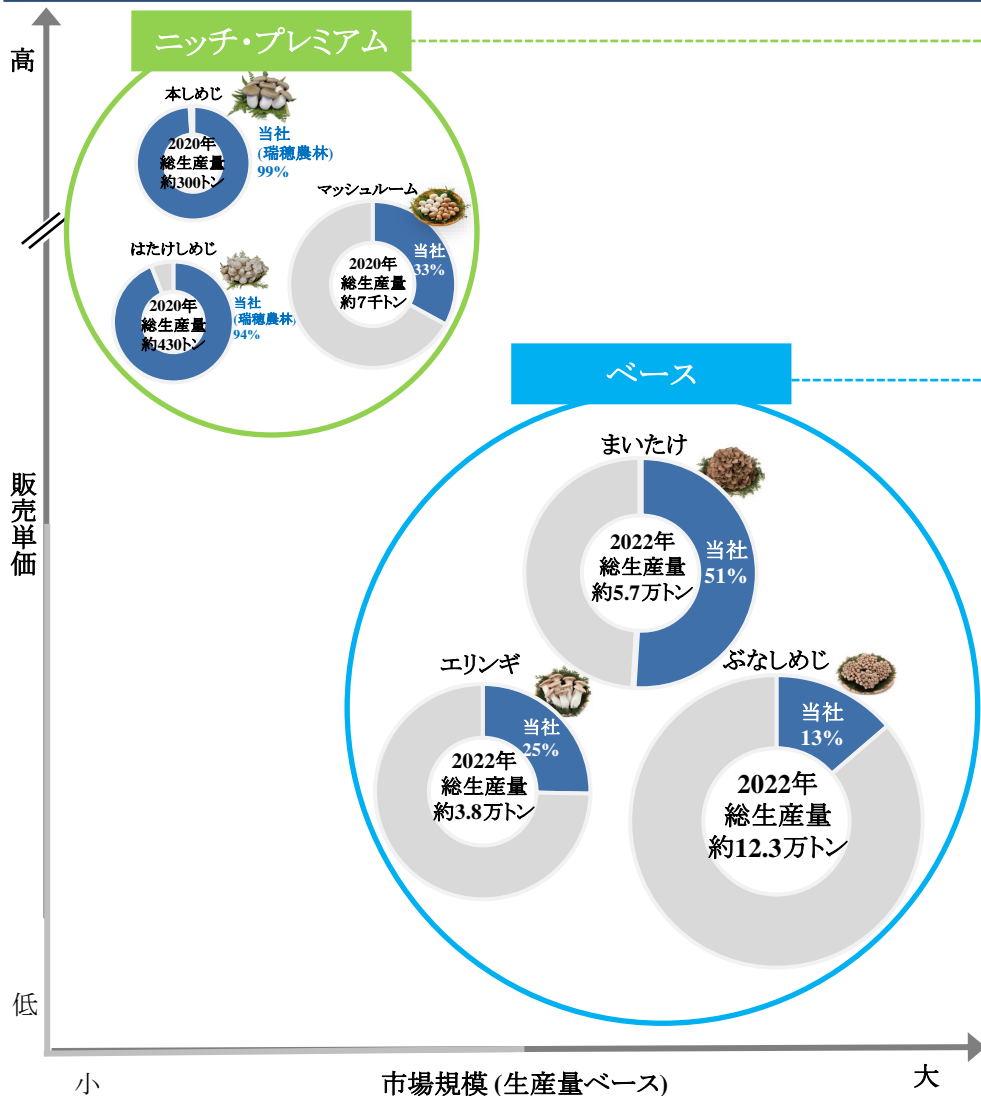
高

ニッチ・プレミアム

本しめじ
2020年
総生産量
約300トン
当社
(瑞穂農林)
99%

マッシュルーム
2020年
総生産量
約7千トン
当社
33%

はたけしめじ
2020年
総生産量
約430トン
当社
(瑞穂農林)
94%

ベース

まいたけ
2022年
総生産量
約5.7万トン
当社
51%

エリンギ
2022年
総生産量
約3.8万トン
当社
25%

ぶなしめじ
2022年
総生産量
約12.3万トン
当社
13%

販売単価

低

小

市場規模 (生産量ベース)

大